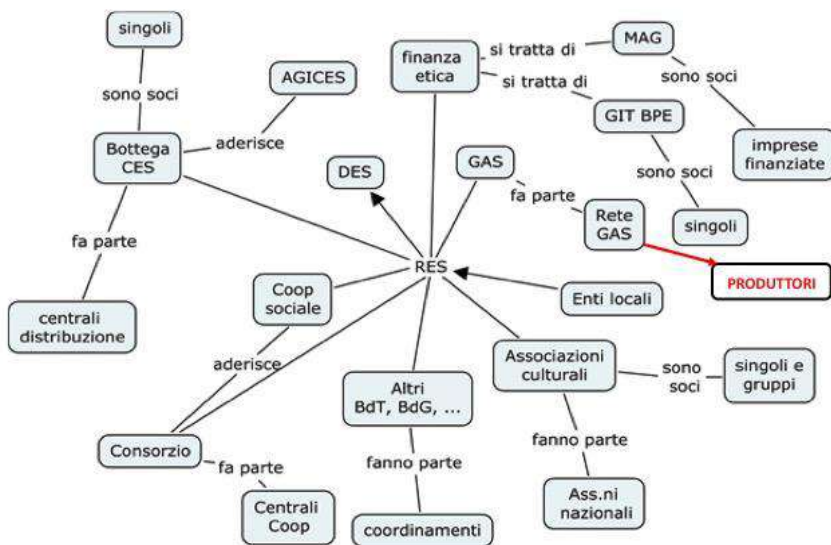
singoli

sono soci

AGICES

Bottega CES

aderisce

finanza etica

si tratta di

MAG

si tratta di

sono soci

GIT BPE

imprese finanziate

DES

GAS

sono soci

fa parte

Rete GAS

singoli

fa parte

RES

PRODUTTORI

centrali distribuzione

Coop sociale

Enti locali

aderisce

Altri BdT, BdG, ...

Associazioni culturali

sono soci

singoli e gruppi

Consorzio

fa parte

fanno parte

fanno parte

Centrali Coop

coordinamenti

Ass.ni nazionali